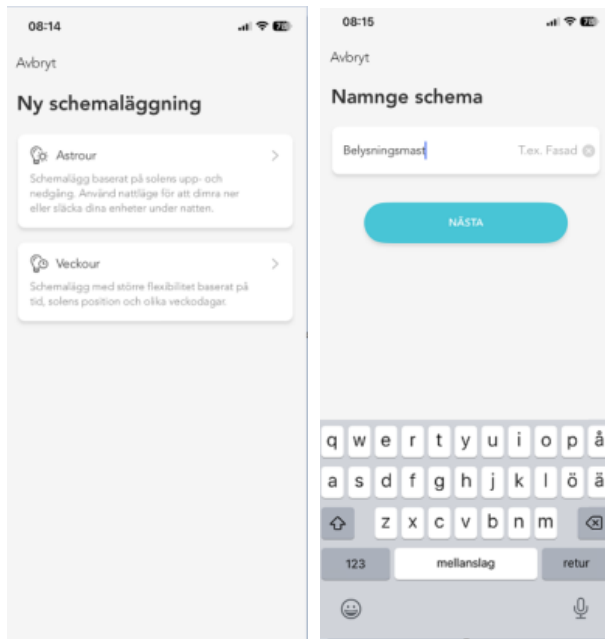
08:14

Avbryt

Ny schemaläggning

Astrour

Schemalägg baserat på solens upp- och nedgång. Använd nattläge för att dimra ner eller släcka dina enheter under natten.

Veckour

Schemalägg med större flexibilitet baserat på tid, solens position och olika veckodagar.

08:15

Avbryt

Namnge schema

Belysningsmast

T.ex. Fasad

NÄSTA

q w e r t y u i o p å
a s d f g h j k l ö ä
z x c v b n m
123 mellanslag retur